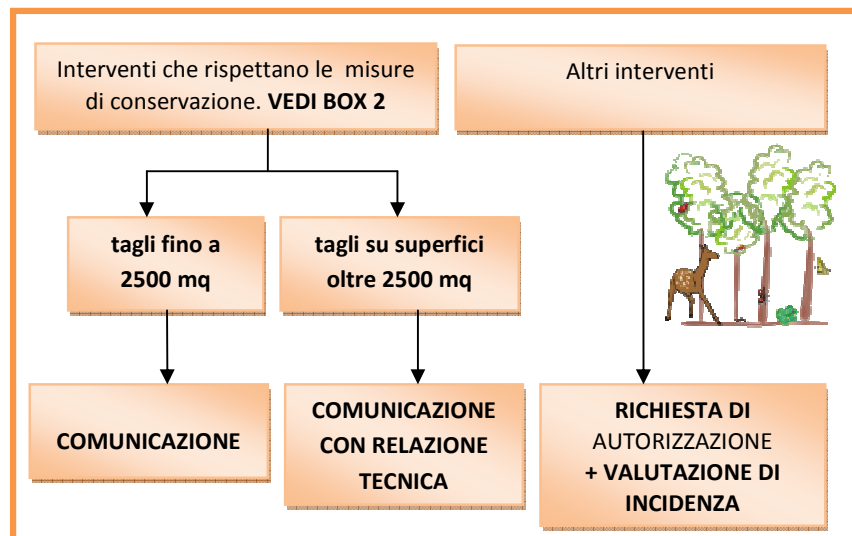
Interventi che rispettano le misure di conservazione. **VEDI BOX 2**

Altri interventi

**tagli fino a 2500 mq**

**tagli su superfici oltre 2500 mq**

**COMUNICAZIONE**

**COMUNICAZIONE CON RELAZIONE TECNICA**

**RICHIESTA DI** AUTORIZZAZIONE **+ VALUTAZIONE DI INCIDENZA**